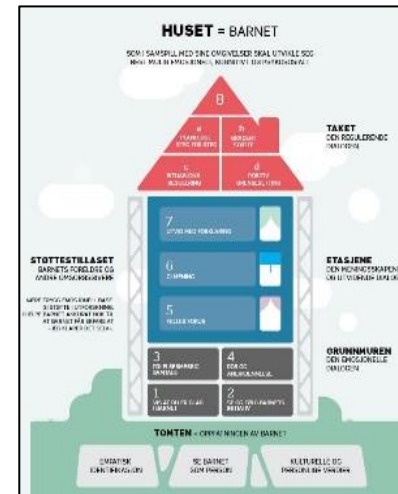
HUSET = BARNET

SOM I SAMSPILL MED SINE OMGIVELSER SKAL UTVIKLE SEG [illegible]

8

a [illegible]

b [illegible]

c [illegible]

d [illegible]

TAKET
DEN REGULERENDE DIALOGEN

7
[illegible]

6
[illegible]

5
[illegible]

ETASJENE
DEN MENINGSSKAPENDE OG UTVIDENDE DIALOGEN

STØTTESTILLASET
BARNETS FORELDRE OG ANDRE OMSORGSPERSONER

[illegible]

3
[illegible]

4
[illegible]

1
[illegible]

2
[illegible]

GRUNNMUREN
DEN EMOSJONELLE DIALOGEN

TONTEN = OPPFATNINGEN AV BARNET

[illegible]

SE BARNET SOM PERSON

KULTURELLE OG PERSONLIGE VERDIER